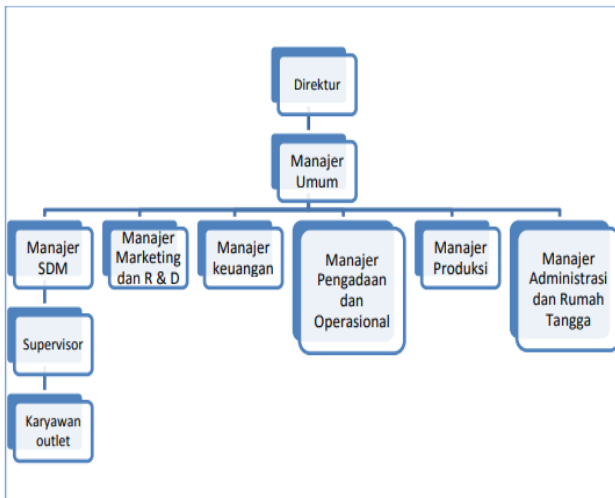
Direktur

Manajer Umum

Manajer SDM

Manajer Marketing dan R & D

Manajer keuangan

Manajer Pengadaan dan Operasional

Manajer Produksi

Manajer Administrasi dan Rumah Tangga

Supervisor

Karyawan outlet